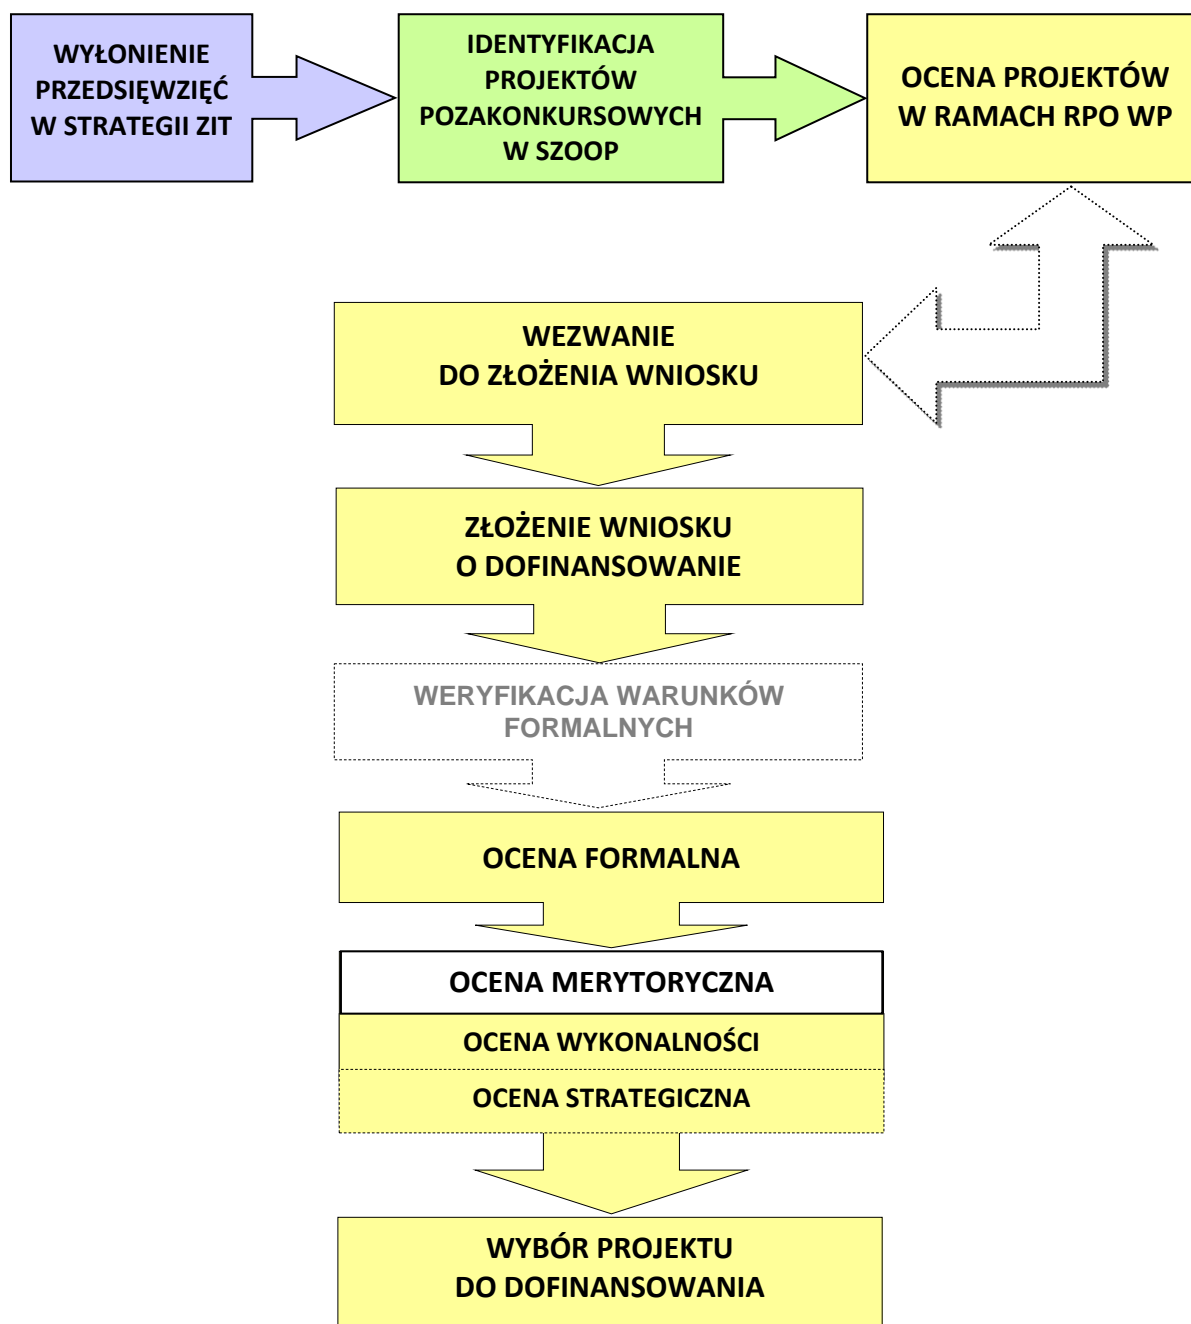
WYŁONIENIE PRZEDSIĘWZIĘĆ W STRATEGII ZIT

IDENTYFIKACJA PROJEKTÓW POZAKONKURSOWYCH W SZOOP

OCENA PROJEKTÓW W RAMACH RPO WP

WEZWANIE DO ZŁOŻENIA WNIOSKU

ZŁOŻENIE WNIOSKU O DOFINANSOWANIE

WERYFIKACJA WARUNKÓW FORMALNYCH

OCENA FORMALNA

OCENA MERYTORYCZNA

OCENA WYKONALNOŚCI

OCENA STRATEGICZNA

WYBÓR PROJEKTU DO DOFINANSOWANIA